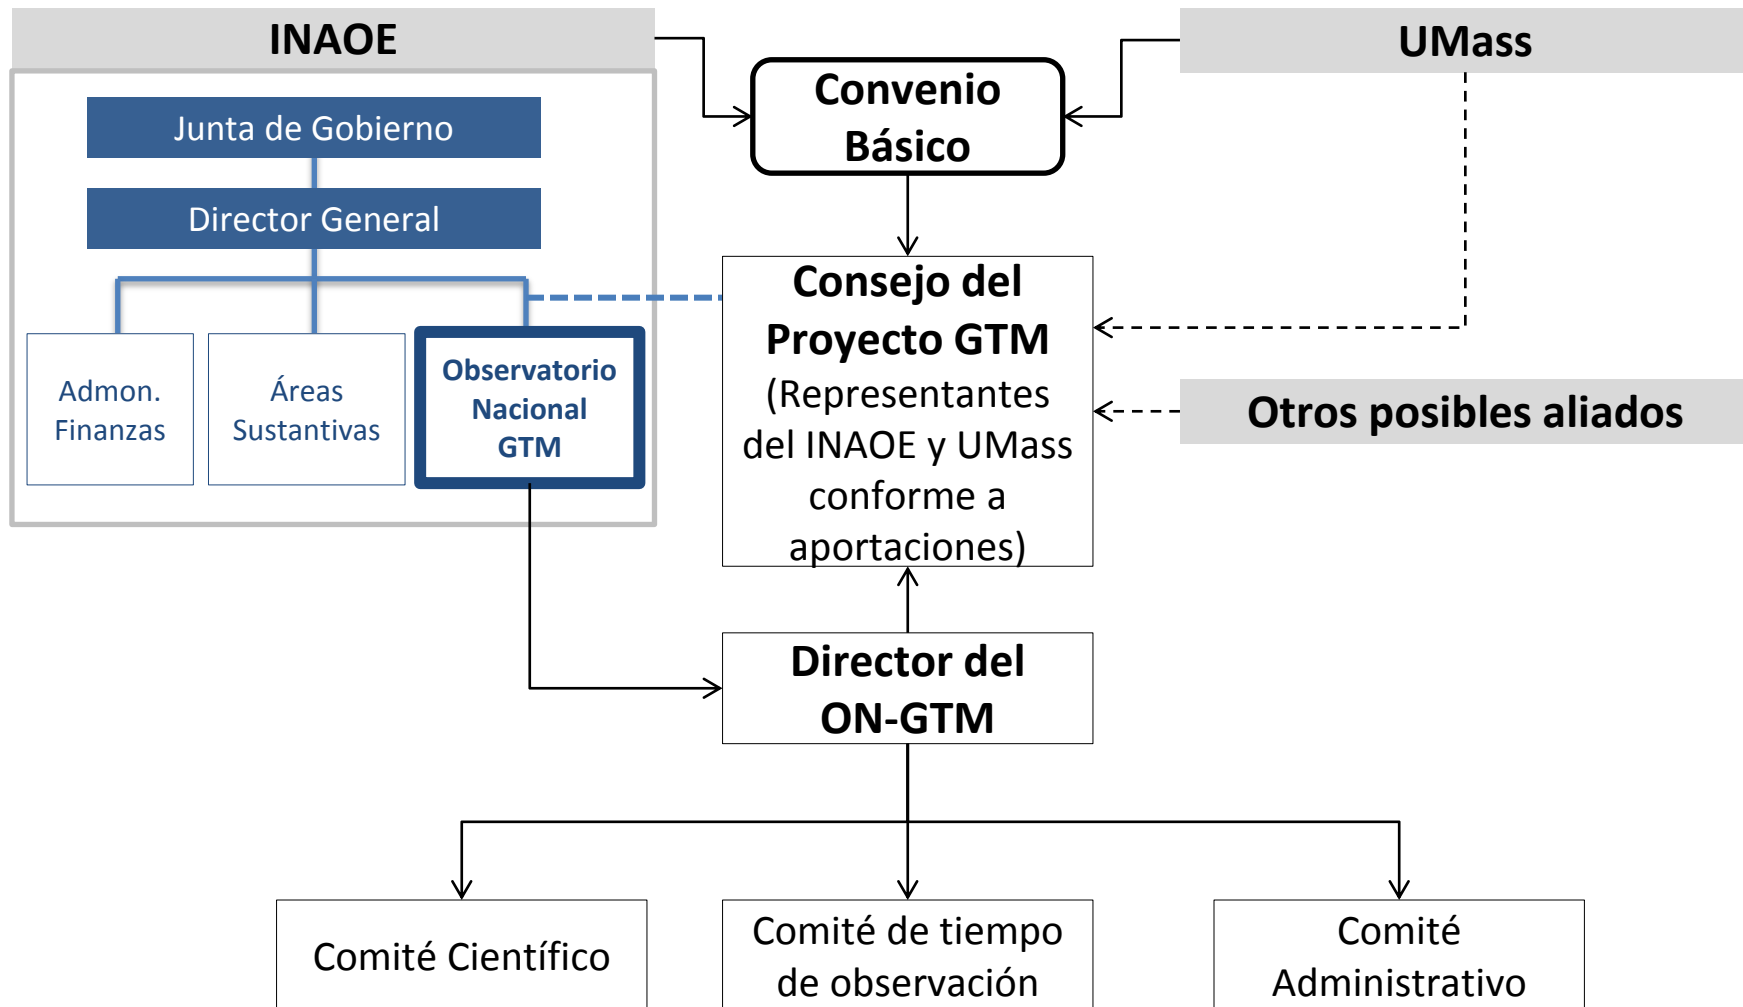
INAOE

Junta de Gobierno

Director General

Admon. Finanzas

Áreas Sustantivas

Observatorio Nacional GTM

Convenio Básico

UMass

Consejo del Proyecto GTM (Representantes del INAOE y UMass conforme a aportaciones)

Otros posibles aliados

Director del ON-GTM

Comité Científico

Comité de tiempo de observación

Comité Administrativo